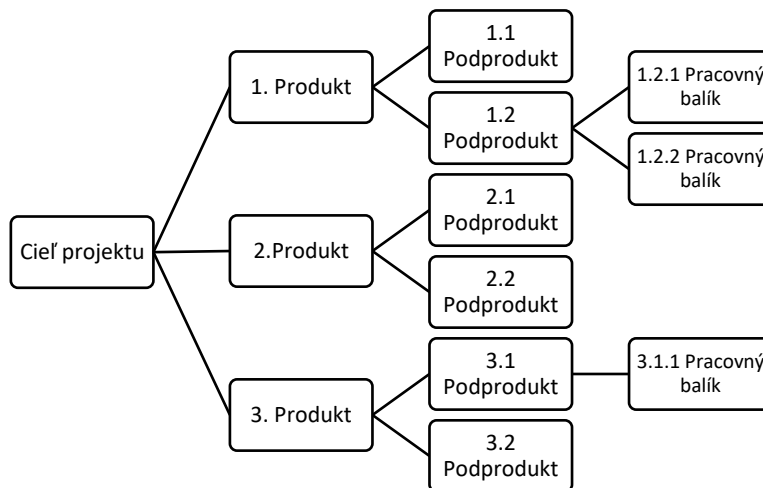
Cieľ projektu

1. Produkt

1.1 Podprodukt

1.2 Podprodukt

1.2.1 Pracovný balík

1.2.2 Pracovný balík

2.Produkt

2.1 Podprodukt

2.2 Podprodukt

3. Produkt

3.1 Podprodukt

3.1.1 Pracovný balík

3.2 Podprodukt